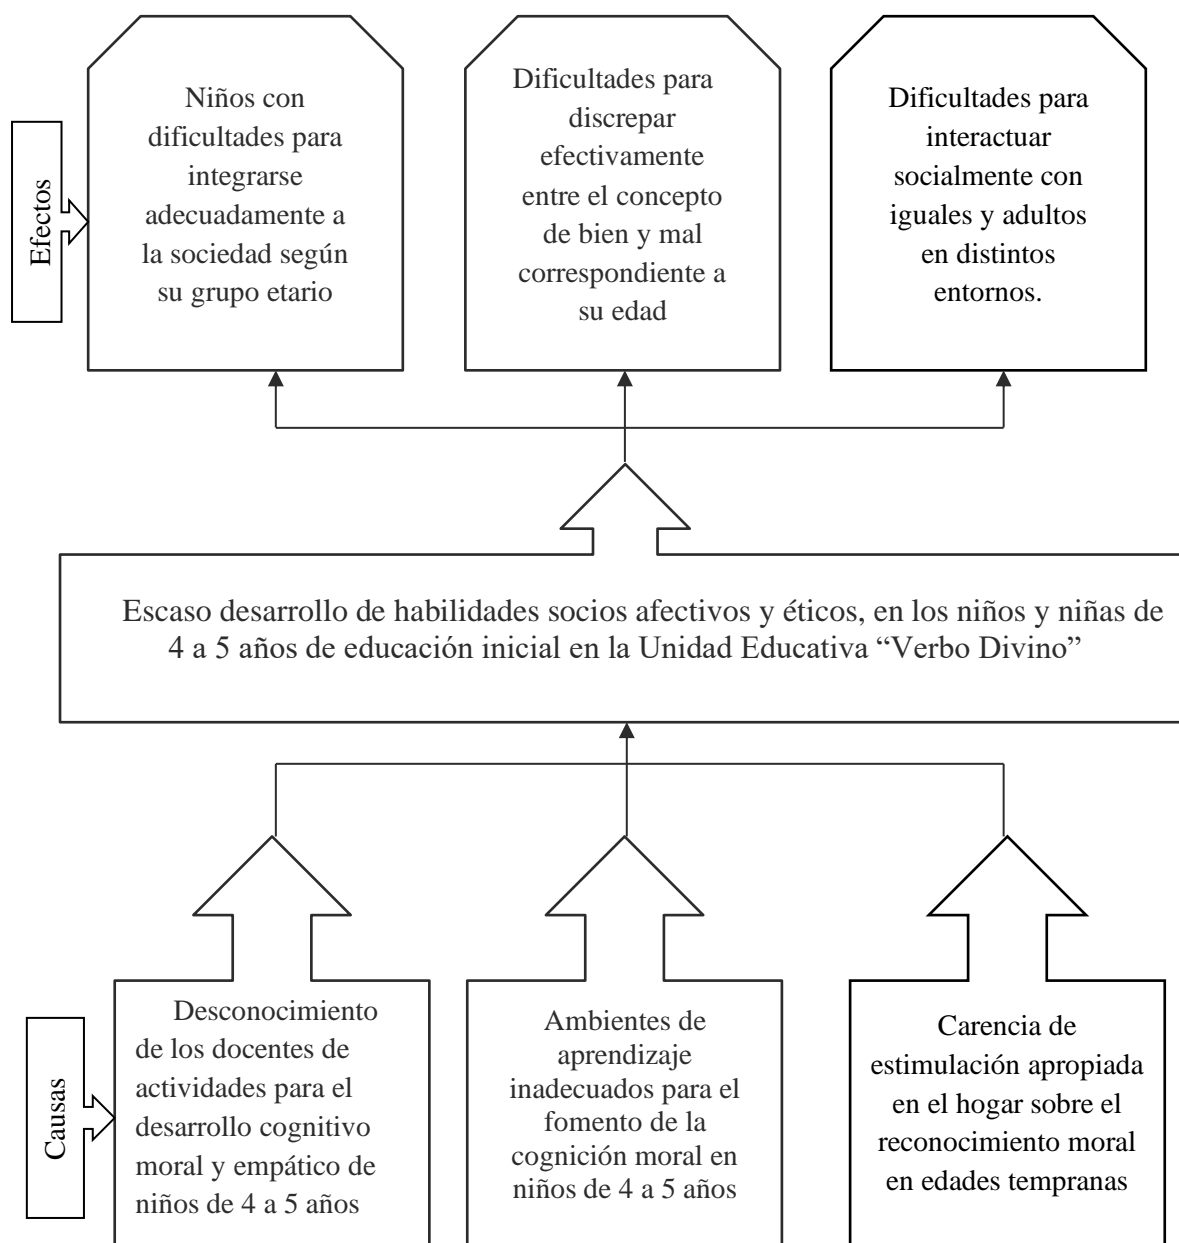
Efectos

Niños con dificultades para integrarse adecuadamente a la sociedad según su grupo etario

Dificultades para discrepar efectivamente entre el concepto de bien y mal correspondiente a su edad

Dificultades para interactuar socialmente con iguales y adultos en distintos entornos.

Escaso desarrollo de habilidades socios afectivos y éticos, en los niños y niñas de 4 a 5 años de educación inicial en la Unidad Educativa "Verbo Divino"

Causas

Desconocimiento de los docentes de actividades para el desarrollo cognitivo moral y empático de niños de 4 a 5 años

Ambientes de aprendizaje inadecuados para el fomento de la cognición moral en niños de 4 a 5 años

Carencia de estimulación apropiada en el hogar sobre el reconocimiento moral en edades tempranas